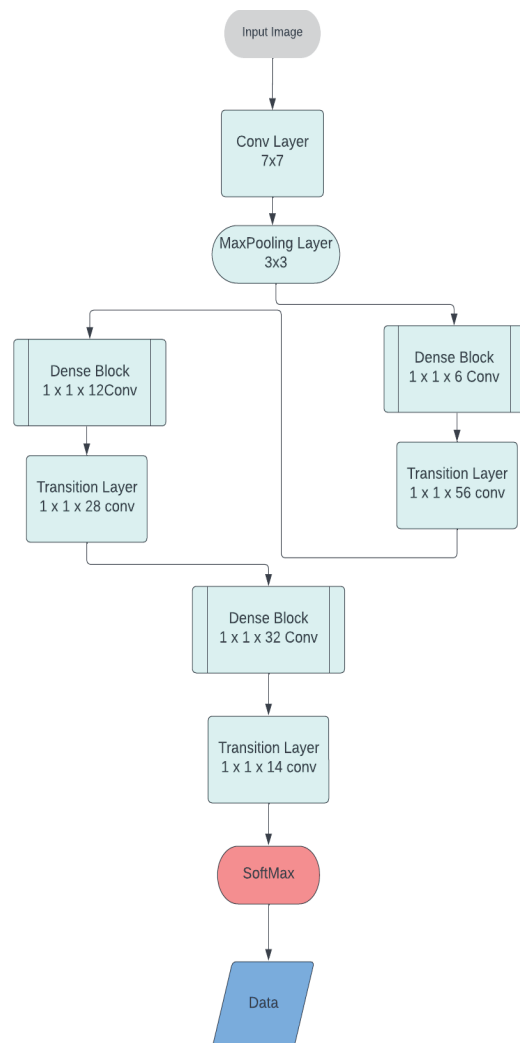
Input Image

Conv Layer
7x7

MaxPooling Layer
3x3

Dense Block
1 x 1 x 12Conv

Transition Layer
1 x 1 x 28 conv

Dense Block
1 x 1 x 6 Conv

Transition Layer
1 x 1 x 56 conv

Dense Block
1 x 1 x 32 Conv

Transition Layer
1 x 1 x 14 conv

SoftMax

Data